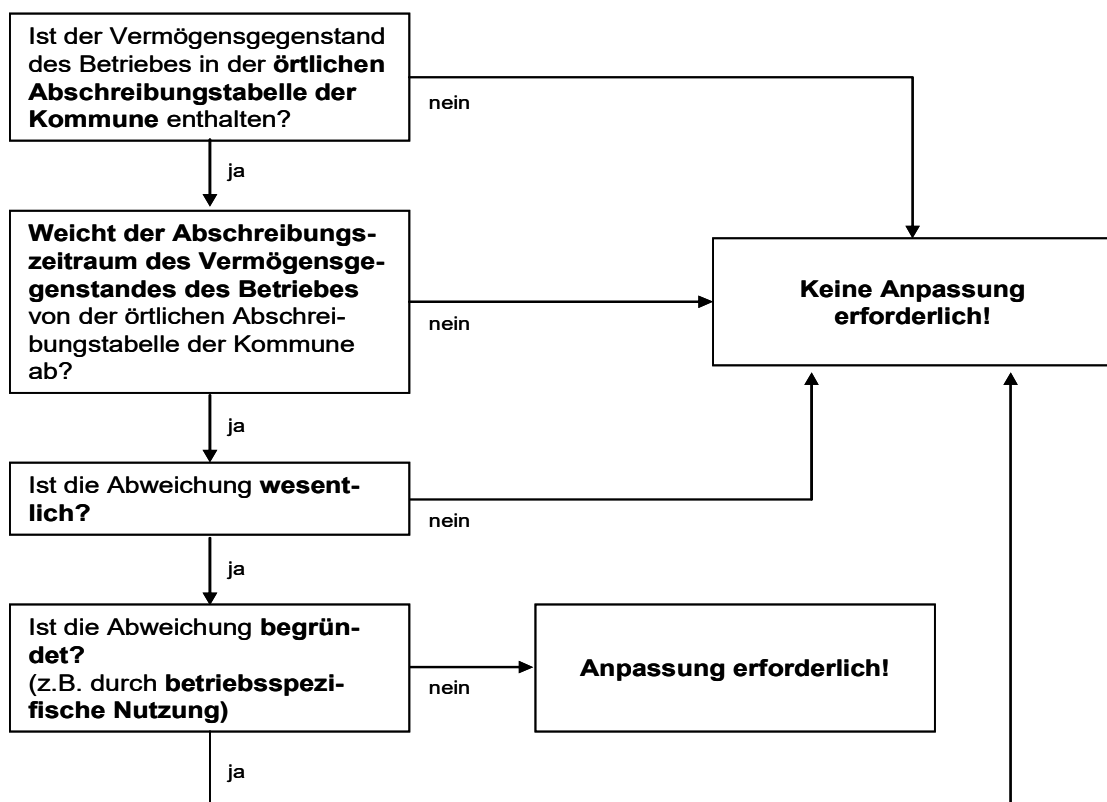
Ist der Vermögensgegenstand des Betriebes in der **örtlichen Abschreibungstabelle der Kommune** enthalten?

nein

ja

**Weicht der Abschreibungszeitraum des Vermögensgegenstandes des Betriebes** von der örtlichen Abschreibungstabelle der Kommune ab?

nein

**Keine Anpassung erforderlich!**

ja

Ist die Abweichung **wesentlich?**

nein

ja

Ist die Abweichung **begründet?** (z.B. durch **betriebsspezifische Nutzung)**

nein

**Anpassung erforderlich!**

ja